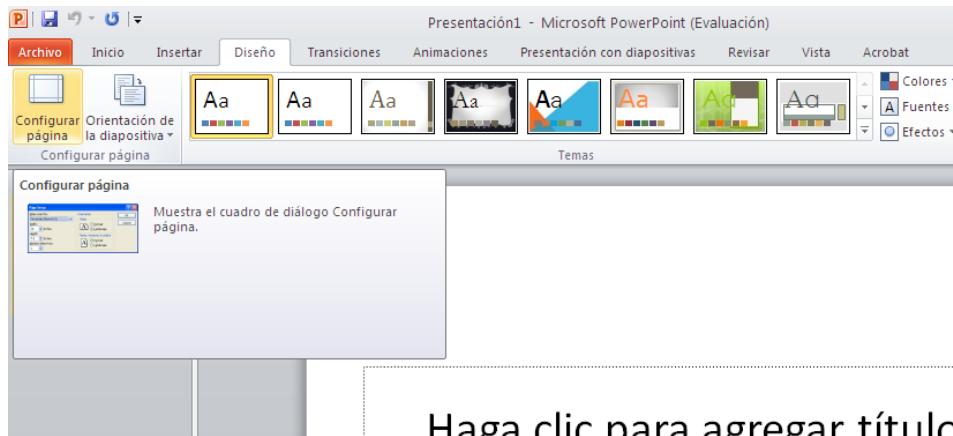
Presentación1 - Microsoft PowerPoint (Evaluación)

Archivo Inicio Insertar Diseño Transiciones Animaciones Presentación con diapositivas Revisar Vista Acrobat

Configurar página
Orientación de la diapositiva

Configurar página

Aa Aa Aa Aa Aa Aa Aa Aa

Temas

Colores
Fuentes
Efectos

Configurar página

Muestra el cuadro de diálogo Configurar página.

Haga clic para agregar títul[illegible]